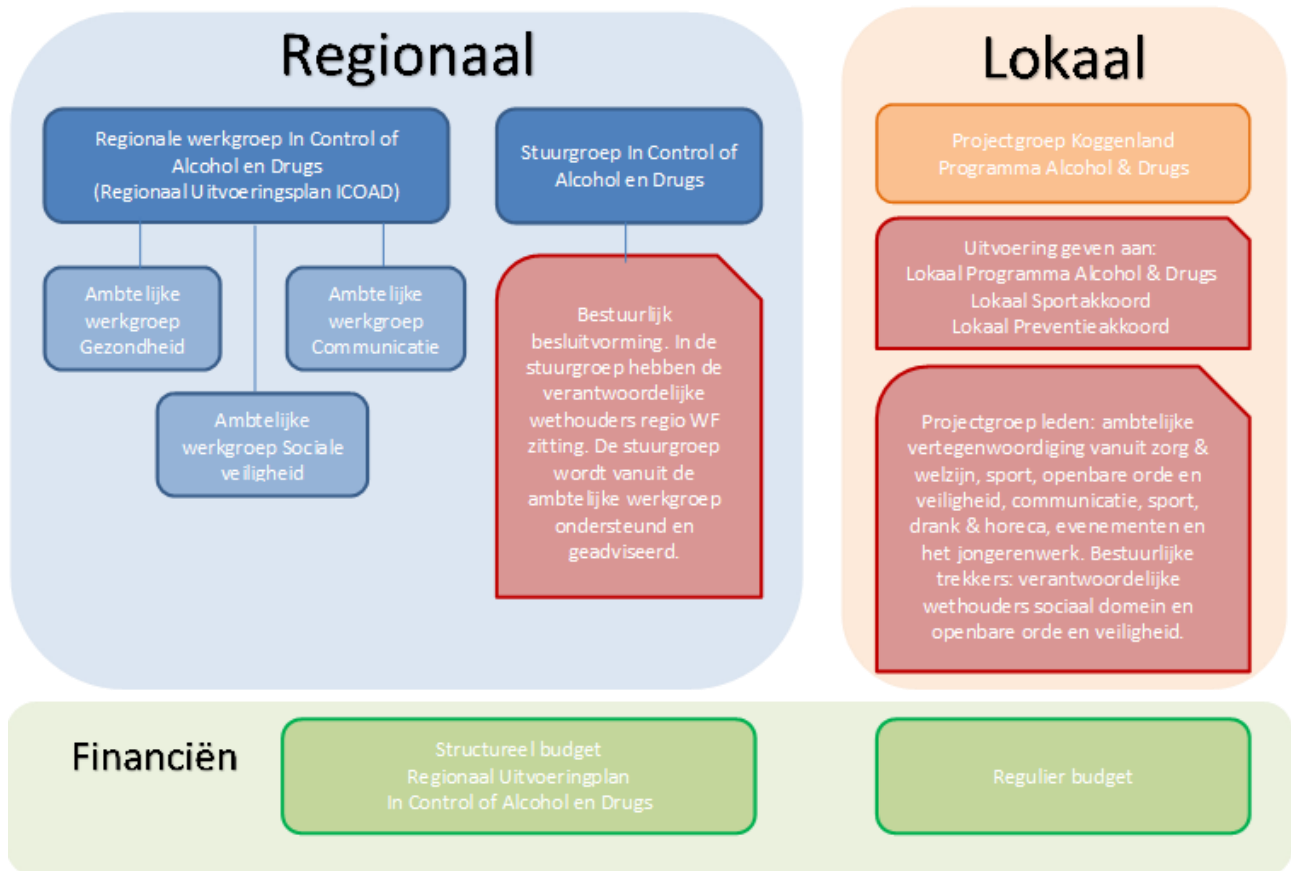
Regionaal

Regionale werkgroep In Control of Alcohol en Drugs (Regionaal Uitvoeringsplan ICOAD)

Stuurgroep In Control of Alcohol en Drugs

Ambtelijke werkgroep Gezondheid

Ambtelijke werkgroep Communicatie

Ambtelijke werkgroep Sociale veiligheid

Bestuurlijk besluitvorming. In de stuurgroep hebben de verantwoordelijke wethouders regio WF zitting. De stuurgroep wordt vanuit de ambtelijke werkgroep ondersteund en geadviseerd.

Lokaal

Projectgroep Koggenland Programma Alcohol & Drugs

Uitvoering geven aan:
Lokaal Programma Alcohol & Drugs
Lokaal Sportakkoord
Lokaal Preventieakkoord

Projectgroep leden: ambtelijke vertegenwoordiging vanuit zorg & welzijn, sport, openbare orde en veiligheid, communicatie, sport, drank & horeca, evenementen en het jongerenwerk. Bestuurlijke trekkers: verantwoordelijke wethouders sociaal domein en openbare orde en veiligheid.

Financiën

Structureel budget
Regionaal Uitvoeringplan
In Control of Alcohol en Drugs

Regulier budget